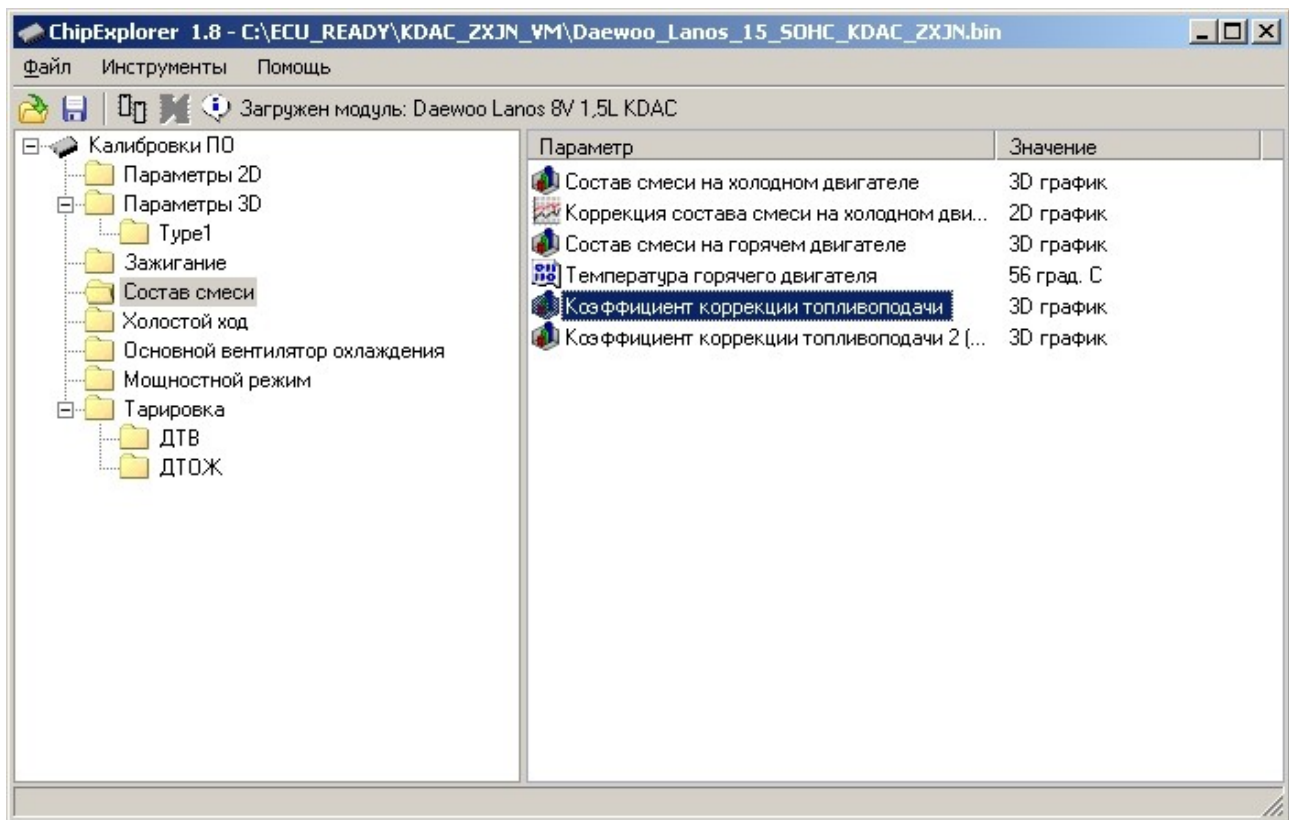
ChipExplorer 1.8 - C:\ECU_READY\KDAC_ZXJN_VM\Daewoo_Lanos_15_SOHC_KDAC_ZXJN.bin

Файл Инструменты Помощь

Загружен модуль: Daewoo Lanos 8V 1,5L KDAC

Калибровки ПО
Параметры 2D
Параметры 3D
Type1
Зажигание
Состав смеси
Холостой ход
Основной вентилятор охлаждения
Мощностной режим
Тарировка
ДТВ
ДТОЖ

| Параметр | Значение |
|---|---|
| Состав смеси на холодном двигателе | 3D график |
| Коррекция состава смеси на холодном дви... | 2D график |
| Состав смеси на горячем двигателе | 3D график |
| Температура горячего двигателя | 56 град. С |
| Коэффициент коррекции топливоподачи | 3D график |
| Коэффициент коррекции топливоподачи 2 (... | 3D график |